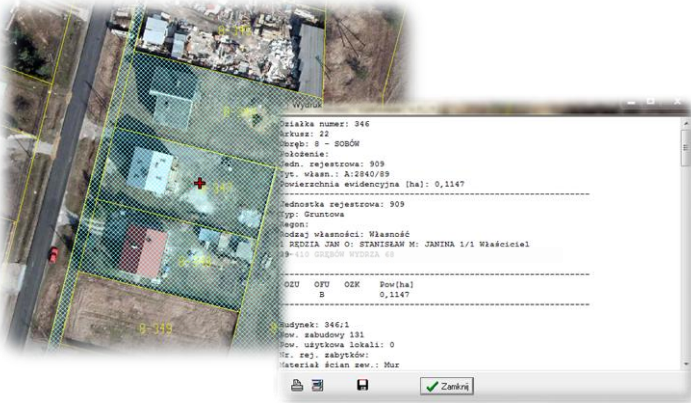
8-346
347
8-348
8-349
Wydruk

Działka numer: 346
Arkusz: 22
Obręb: 8 - SOBÓW
Położenie:
Jedn. rejestrowa: 909
Tyt. własn.: A:2840/89
Powierzchnia ewidencyjna [ha]: 0,1147
--------------------------------------------------------
Jednostka rejestrowa: 909
Typ: Gruntowa
Regon:
Rodzaj własności: Własność
1 RĘDZIA JAN O: STANISŁAW M: JANINA 1/1 Właściciel
39-410 GRĘBÓW WYDRZA 68
--------------------------------------------------------
OZU OFU OZK Pow[ha]
B 0,1147
--------------------------------------------------------
Budynek: 346;1
Pow. zabudowy 131
Pow. użytkowa lokali: 0
Nr. rej. zabytków:
Materiał ścian zew.: Mur

Zamknij